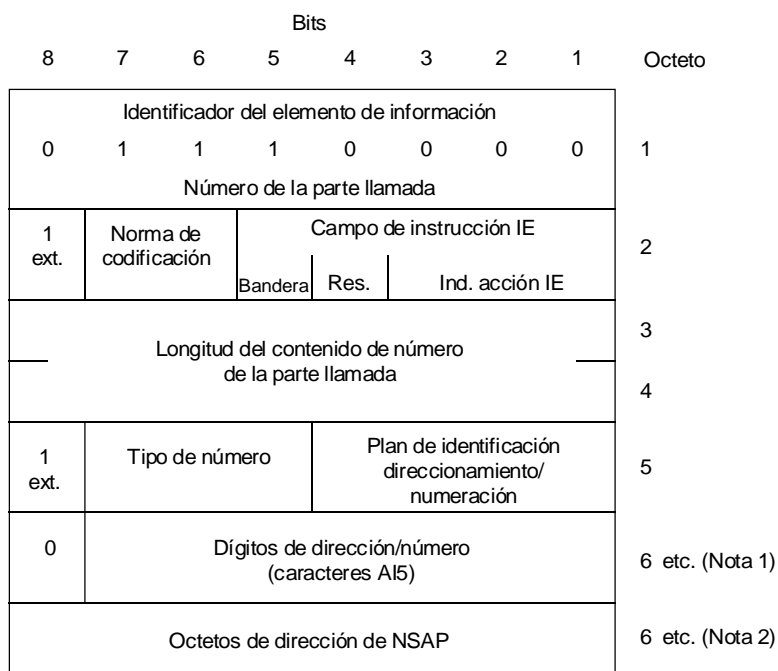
Bits

| 8 | 7 | 6 | 5 | 4 | 3 | 2 | 1 | Octeto |
|---|---|---|---|---|---|---|---|---|
| Identificador del elemento de información | | | | | | | | |
| 0 | 1 | 1 | 1 | 0 | 0 | 0 | 0 | 1 |
| Número de la parte llamada | | | | | | | | |
| 1 ext. | Norma de codificación | | Campo de instrucción IE: Bandera | Res. | Ind. acción IE | | | 2 |
| Longitud del contenido de número de la parte llamada | | | | | | | | 3 |
| | | | | | | | | 4 |
| 1 ext. | Tipo de número | | | Plan de identificación direccionamiento/ numeración | | | | 5 |
| 0 | Dígitos de dirección/número (caracteres AI5) | | | | | | | 6 etc. (Nota 1) |
| Octetos de dirección de NSAP | | | | | | | | 6 etc. (Nota 2) |